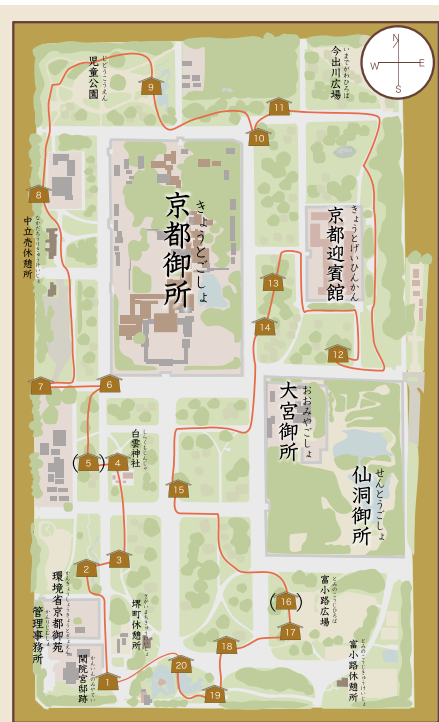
N
W
E
S

いまでがわひろば
今出川広場

じどうこうえん
児童公園

9
11
10

なかだちうりきゅうけいしょ
中立売休憩所

8

きょうとごしょ
京都御所

きょうとげいひんかん
京都迎賓館

13
14
12
7
6

おおみやごしょ
大宮御所

しらくもじんじゃ
白雲神社

(5)
4

せんとうごしょ
仙洞御所

15

3
2

かんきょうしょうきょうとぎょえんかんりじむしょ
環境省京都御苑管理事務所

さかいまちきゅうけいしょ
堺町休憩所

とみのこうじひろば
富小路広場

(16)
17

とみのこうじきゅうけいしょ
富小路休憩所

18
20

かんいんのみやていあと
閑院宮邸跡

1
19